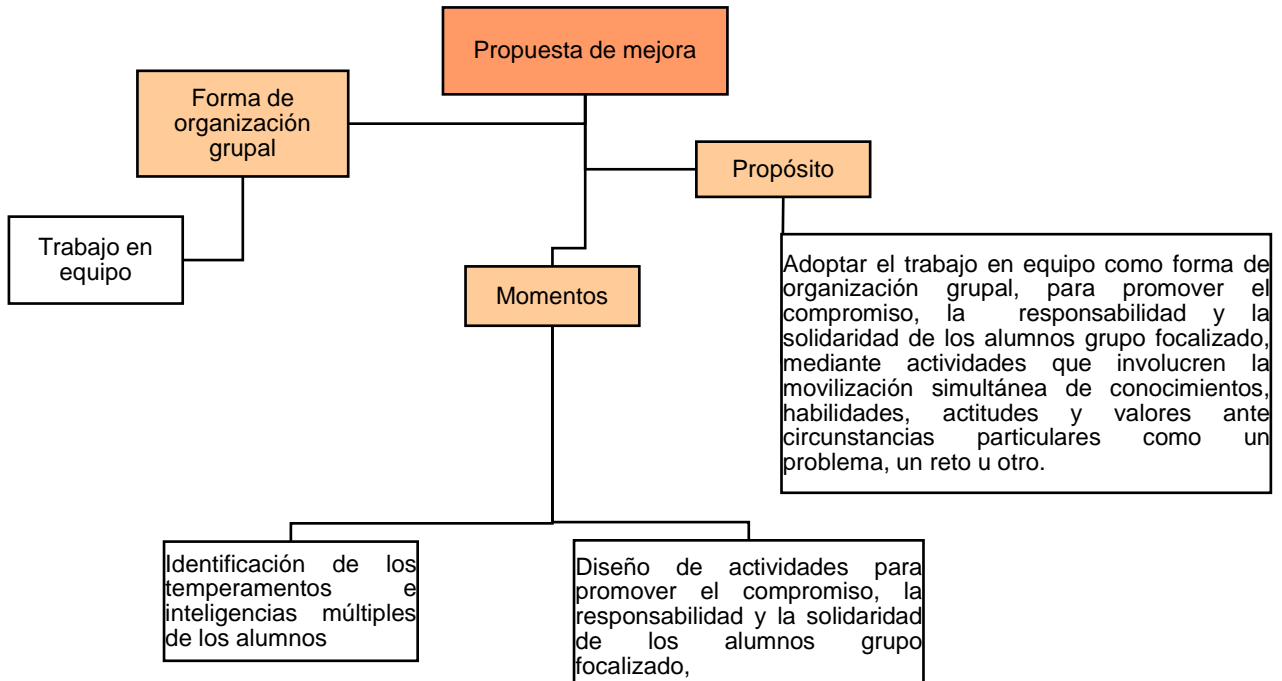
Propuesta de mejora

Forma de organización grupal

Trabajo en equipo

Propósito

Adoptar el trabajo en equipo como forma de organización grupal, para promover el compromiso, la responsabilidad y la solidaridad de los alumnos grupo focalizado, mediante actividades que involucren la movilización simultánea de conocimientos, habilidades, actitudes y valores ante circunstancias particulares como un problema, un reto u otro.

Momentos

Identificación de los temperamentos e inteligencias múltiples de los alumnos

Diseño de actividades para promover el compromiso, la responsabilidad y la solidaridad de los alumnos grupo focalizado,